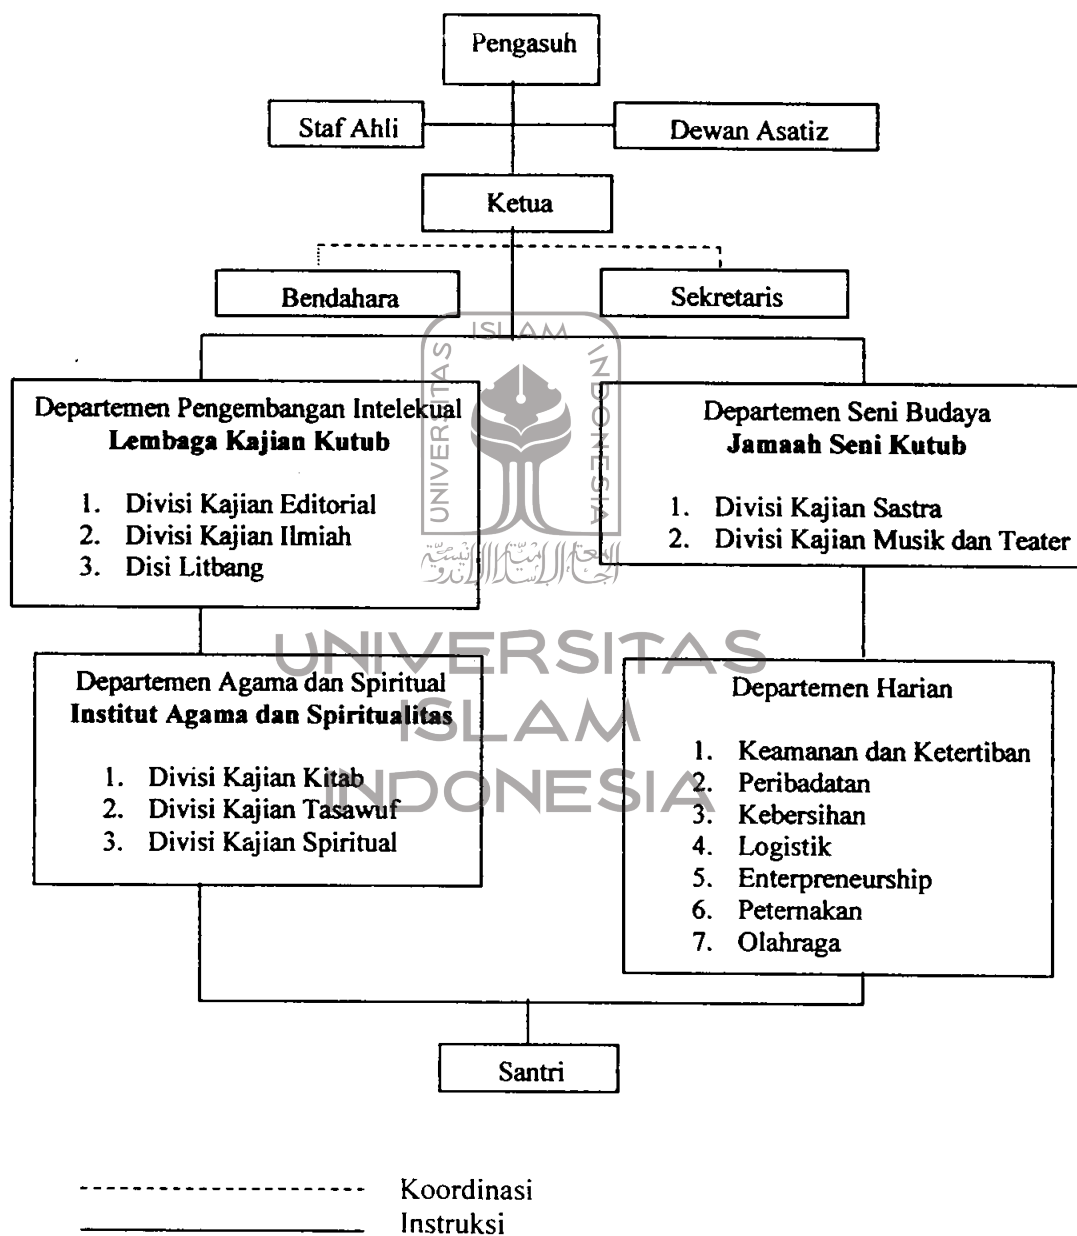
Pengasuh

Staf Ahli

Dewan Asatiz

Ketua

Bendahara

Sekretaris

Departemen Pengembangan Intelekual
**Lembaga Kajian Kutub**

1. Divisi Kajian Editorial
2. Divisi Kajian Ilmiah
3. Disi Litbang

Departemen Seni Budaya
**Jamaah Seni Kutub**

1. Divisi Kajian Sastra
2. Divisi Kajian Musik dan Teater

Departemen Agama dan Spiritual
**Institut Agama dan Spiritualitas**

1. Divisi Kajian Kitab
2. Divisi Kajian Tasawuf
3. Divisi Kajian Spiritual

Departemen Harian

1. Keamanan dan Ketertiban
2. Peribadatan
3. Kebersihan
4. Logistik
5. Enterpreneurship
6. Peternakan
7. Olahraga

Santri

Koordinasi
Instruksi

ISLAM UNIVERSITAS INDONESIA

UNIVERSITAS ISLAM INDONESIA